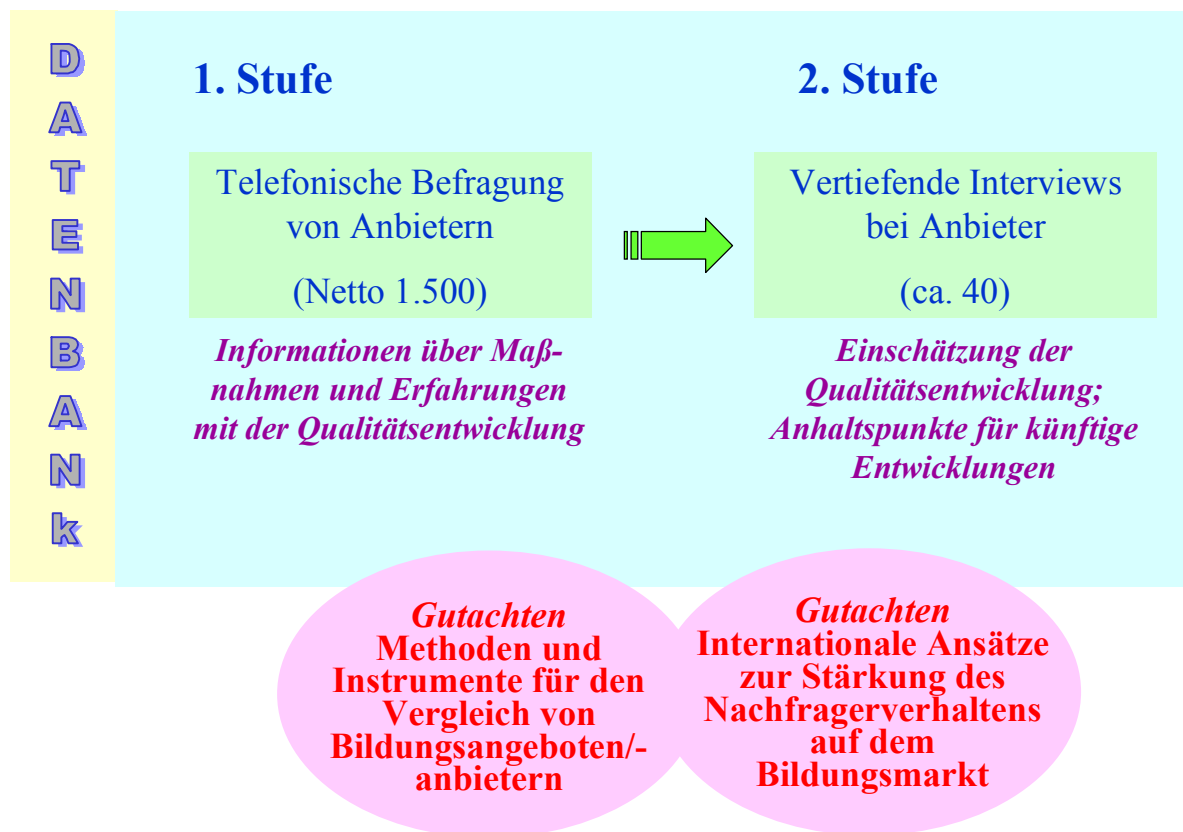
DATENBANk

1. Stufe

Telefonische Befragung von Anbietern

(Netto 1.500)

Informationen über Maßnahmen und Erfahrungen mit der Qualitätsentwicklung

2. Stufe

Vertiefende Interviews bei Anbieter

(ca. 40)

Einschätzung der Qualitätsentwicklung; Anhaltspunkte für künftige Entwicklungen

Gutachten
Methoden und Instrumente für den Vergleich von Bildungsangeboten/-anbietern

Gutachten
Internationale Ansätze zur Stärkung des Nachfragerverhaltens auf dem Bildungsmarkt